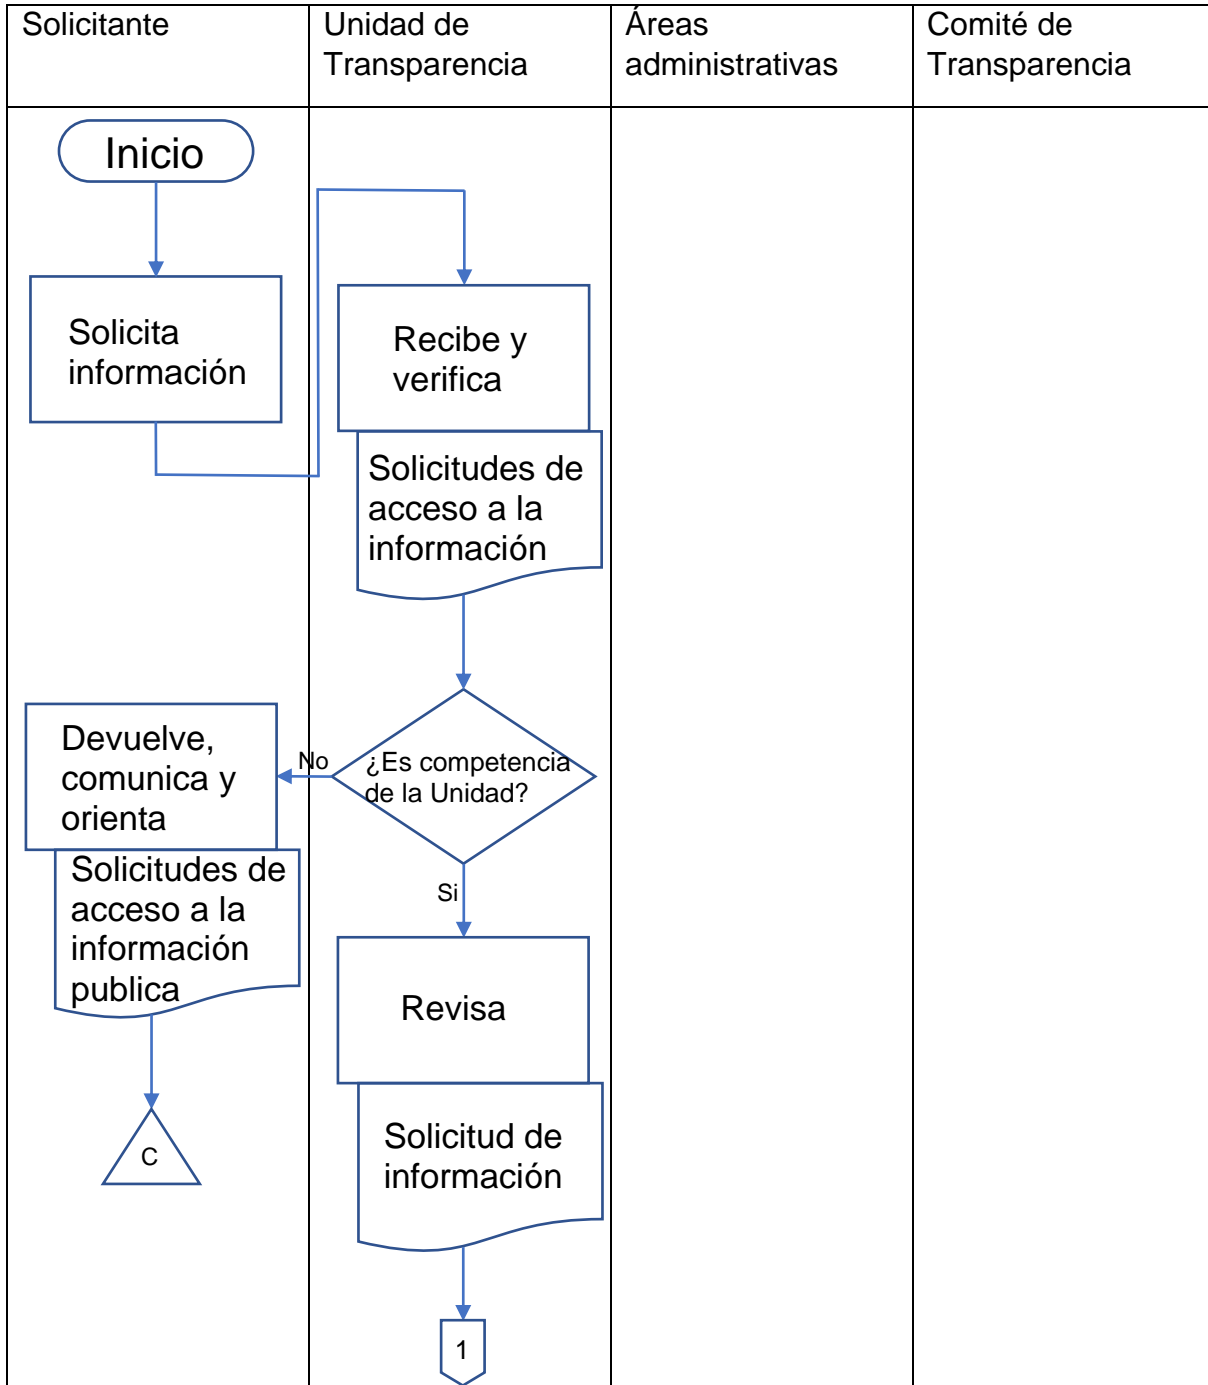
| Solicitante | Unidad de Transparencia | Áreas administrativas | Comité de Transparencia |
|---|---|---|---|

Inicio

Solicita información

Recibe y verifica

Solicitudes de acceso a la información

¿Es competencia de la Unidad?

No

Devuelve, comunica y orienta

Solicitudes de acceso a la información publica

C

Si

Revisa

Solicitud de información

1